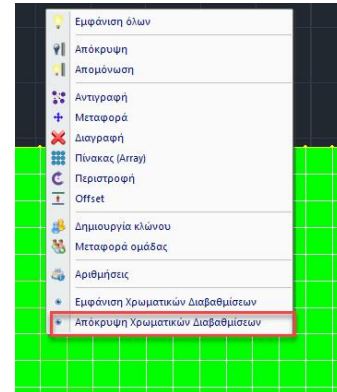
Εμφάνιση όλων

Απόκρυψη
Απομόνωση

Αντιγραφή
Μεταφορά
Διαγραφή
Πίνακας (Array)
Περιστροφή
Offset

Δημιουργία κλώνου
Μεταφορά ομάδας

Αριθμήσεις

Εμφάνιση Χρωματικών Διαβαθμίσεων
Απόκρυψη Χρωματικών Διαβαθμίσεων